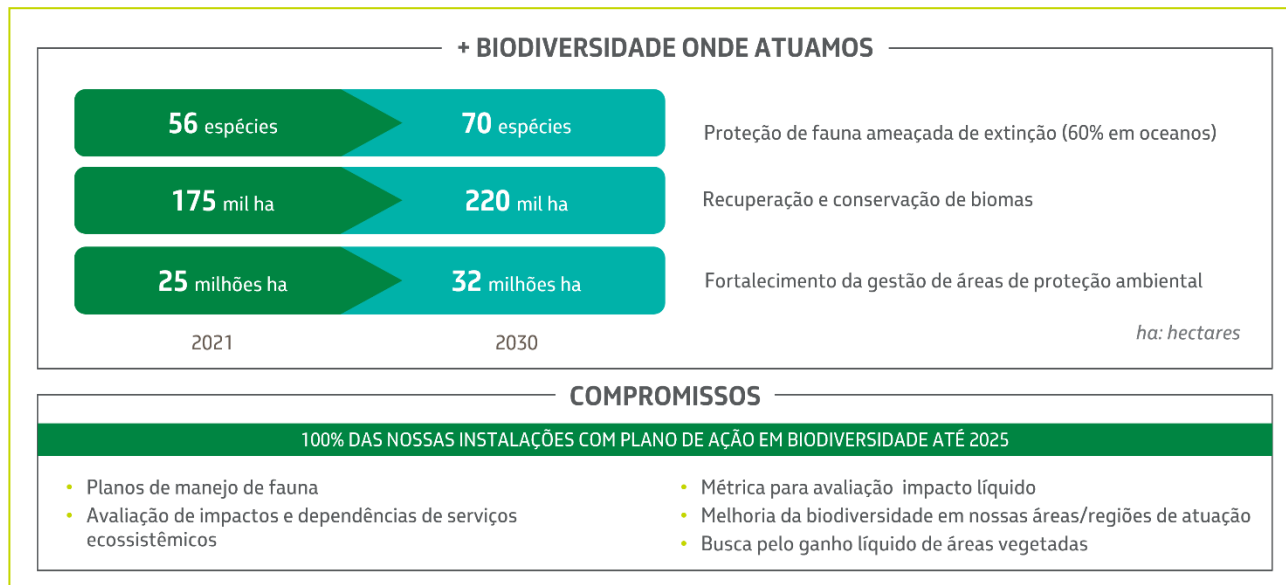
+ BIODIVERSIDADE ONDE ATUAMOS

| 2021 | 2030 | |
|---|---|---|
| 56 espécies | 70 espécies | Proteção de fauna ameaçada de extinção (60% em oceanos) |
| 175 mil ha | 220 mil ha | Recuperação e conservação de biomas |
| 25 milhões ha | 32 milhões ha | Fortalecimento da gestão de áreas de proteção ambiental |

ha: hectares

COMPROMISSOS

100% DAS NOSSAS INSTALAÇÕES COM PLANO DE AÇÃO EM BIODIVERSIDADE ATÉ 2025

• Planos de manejo de fauna
• Avaliação de impactos e dependências de serviços ecossistêmicos

• Métrica para avaliação impacto líquido
• Melhoria da biodiversidade em nossas áreas/regiões de atuação
• Busca pelo ganho líquido de áreas vegetadas